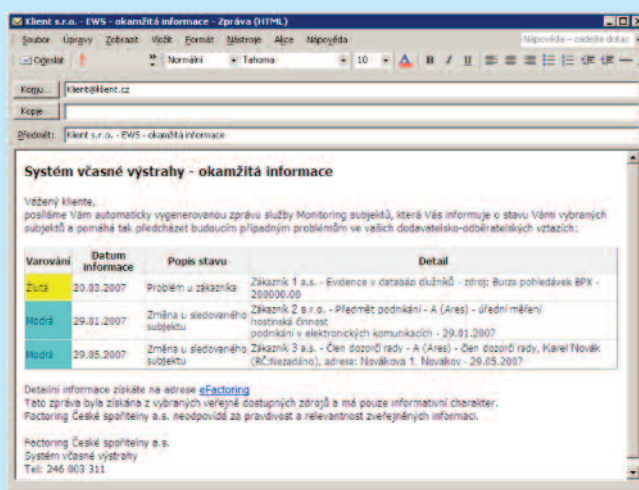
Klient s.r.o. - EWS - okamžitá informace - Zpráva (HTML)

Soubor Úpravy Zobrazit Vložit Formát Nástroje Akce Nápověda

Nápověda – zadejte dotaz

Odeslat

Normální Tahoma 10 B I U

Komu... klient@klient.cz

Kopie

Předmět: Klient s.r.o. - EWS - okamžitá informace

Systém včasné výstrahy - okamžitá informace

Vážený kliente,
posíláme Vám automaticky vygenerovanou zprávu služby Monitoring subjektů, která Vás informuje o stavu Vámi vybraných subjektů a pomáhá tak předcházet budoucím případným problémům ve vašich dodavatelsko-odběratelských vztazích:

| Varování | Datum informace | Popis stavu | Detail |
|---|---|---|---|
| Žlutá | 20.03.2007 | Problém u zákazníka | Zákazník 1 a.s. - Evidence v databázi dlužníků - zdroj: Burza pohledávek BPX - 200000.00 |
| Modrá | 29.01.2007 | Změna u sledovaného subjektu | Zákazník 2 s.r.o. - Předmět podnikání - A (Ares) - úřední měření hostinská činnost podnikání v elektronických komunikacích - 29.01.2007 |
| Modrá | 29.05.2007 | Změna u sledovaného subjektu | Zákazník 3 a.s. - Člen dozorčí rady - A (Ares) - člen dozorčí rady, Karel Novák (RČ:Nezadáno), adresa: Nováková 1, Novákov - 29.05.2007 |

Detailní informace získáte na adrese eFactoring
Tato zpráva byla získána z vybraných veřejně dostupných zdrojů a má pouze informativní charakter.
Factoring České spořitelny a.s. neodpovídá za pravdivost a relevantnost zveřejněných informací.

Factoring České spořitelny a.s.
Systém včasné výstrahy
Tel: 246 003 311